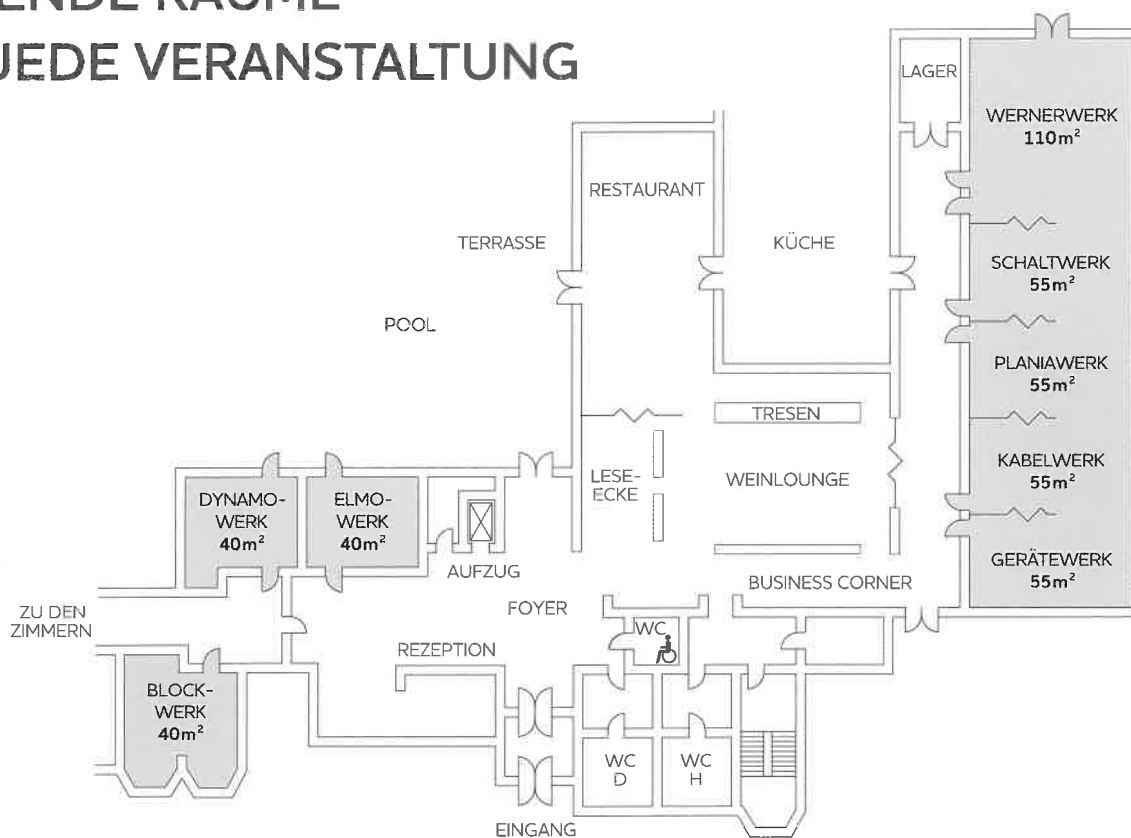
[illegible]ENDE RÄUME
JEDE VERANSTALTUNG

LAGER

WERNERWERK
$110m^2$

RESTAURANT

TERRASSE

KÜCHE

SCHALTWERK
$55m^2$

POOL

PLANIAWERK
$55m^2$

TRESEN

LESE-
ECKE

WEINLOUNGE

KABELWERK
$55m^2$

DYNAMO-
WERK
$40m^2$

ELMO-
WERK
$40m^2$

GERÄTEWERK
$55m^2$

AUFZUG

BUSINESS CORNER

ZU DEN
ZIMMERN

FOYER

WC

REZEPTION

BLOCK-
WERK
$40m^2$

WC
D

WC
H

EINGANG